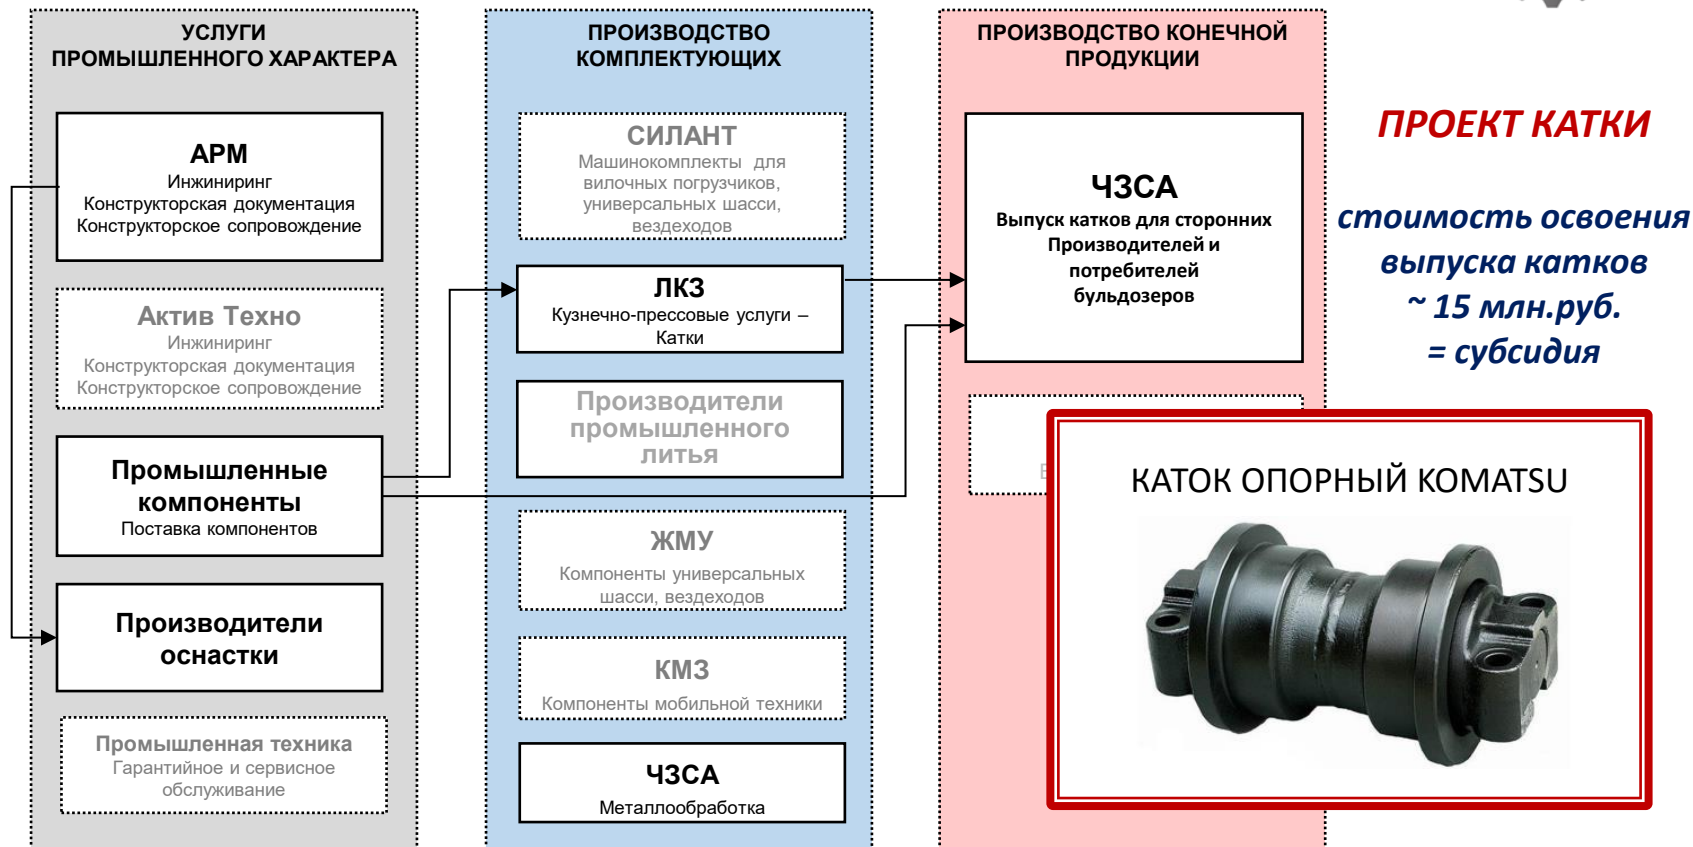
УСЛУГИ ПРОМЫШЛЕННОГО ХАРАКТЕРА

АРМ
Инжиниринг
Конструкторская документация
Конструкторское сопровождение

Актив Техно
Инжиниринг
Конструкторская документация
Конструкторское сопровождение

Промышленные компоненты
Поставка компонентов

Производители оснастки

Промышленная техника
Гарантийное и сервисное обслуживание

ПРОИЗВОДСТВО КОМПЛЕКТУЮЩИХ

СИЛАНТ
Машинокомплекты для вилочных погрузчиков, универсальных шасси, вездеходов

ЛКЗ
Кузнечно-прессовые услуги – Катки

Производители промышленного литья

ЖМУ
Компоненты универсальных шасси, вездеходов

КМЗ
Компоненты мобильной техники

ЧЗСА
Металлообработка

ПРОИЗВОДСТВО КОНЕЧНОЙ ПРОДУКЦИИ

ЧЗСА
Выпуск катков для сторонних Производителей и потребителей бульдозеров

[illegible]

ПРОЕКТ КАТКИ

стоимость освоения выпуска катков ~ 15 млн.руб. = субсидия

КАТОК ОПОРНЫЙ KOMATSU